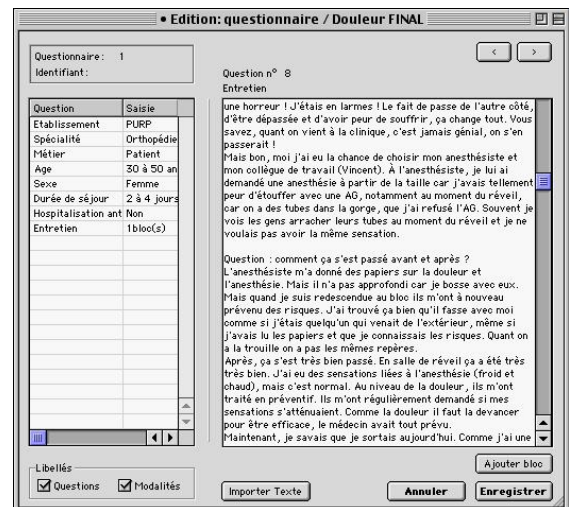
• Edition: questionnaire / Douleur FINAL

Questionnaire : 1
Identifiant :

Question n° 8
Entretien

| Question | Saisie |
|---|---|
| Etablissement | PURP |
| Spécialité | Orthopédie |
| Métier | Patient |
| Age | 30 à 50 an |
| Sexe | Femme |
| Durée de séjour | 2 à 4 jours |
| Hospitalisation ant | Non |
| Entretien | 1bloc(s) |

une horreur ! J'étais en larmes ! Le fait de passe de l'autre côté, d'être dépassée et d'avoir peur de souffrir, ça change tout. Vous savez, quant on vient à la clinique, c'est jamais génial, on s'en passerait !
Mais bon, moi j'ai eu la chance de choisir mon anesthésiste et mon collègue de travail (Vincent). À l'anesthésiste, je lui ai demandé une anesthésie à partir de la taille car j'avais tellement peur d'étouffer avec une AG, notamment au moment du réveil, car on a des tubes dans la gorge, que j'ai refusé l'AG. Souvent je vois les gens arracher leurs tubes au moment du réveil et je ne voulais pas avoir la même sensation.

Question : comment ça s'est passé avant et après ?
L'anesthésiste m'a donné des papiers sur la douleur et l'anesthésie. Mais il n'a pas approfondi car je bosse avec eux. Mais quand je suis redescendue au bloc ils m'ont à nouveau prévenu des risques. J'ai trouvé ça bien qu'il fasse avec moi comme si j'étais quelqu'un qui venait de l'extérieur, même si j'avais lu les papiers et que je connaissais les risques. Quant on a la trouille on a pas les mêmes repères.
Après, ça s'est très bien passé. En salle de réveil ça a été très très bien. J'ai eu des sensations liées à l'anesthésie (froid et chaud), mais c'est normal. Au niveau de la douleur, ils m'ont traité en préventif. Ils m'ont régulièrement demandé si mes sensations s'atténuaient. Comme la douleur il faut la devancer pour être efficace, le médecin avait tout prévu.
Maintenant, je savais que je sortais aujourd'hui. Comme j'ai une

Ajouter bloc

Libellés
Questions
Modalités

Importer Texte
Annuler
Enregistrer